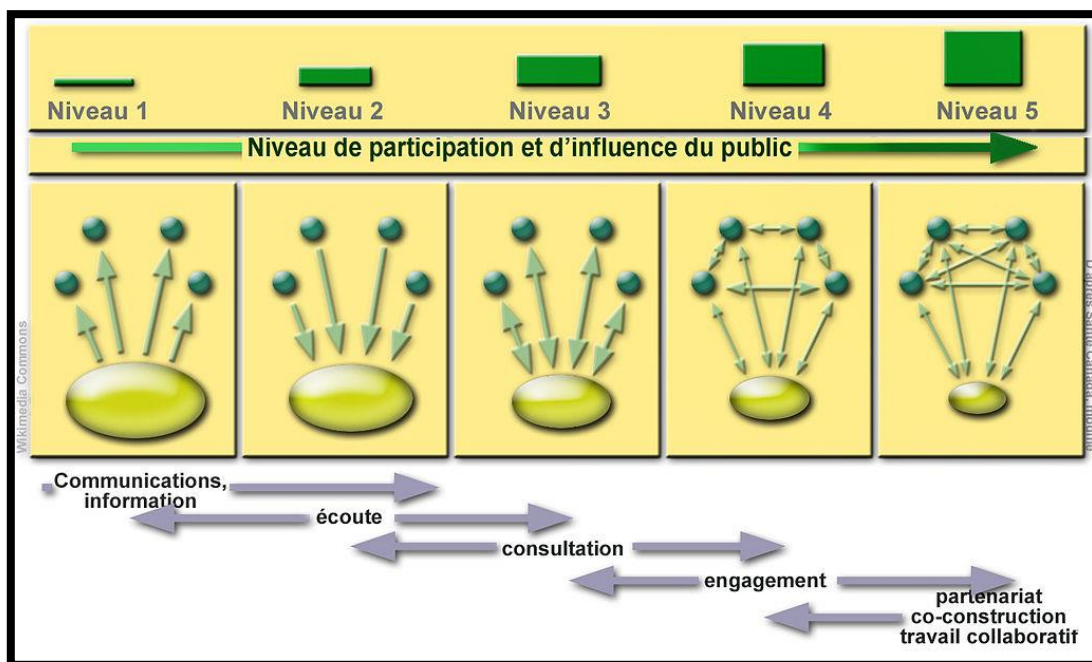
Niveau 1
Niveau 2
Niveau 3
Niveau 4
Niveau 5

Niveau de participation et d'influence du public

Wikimedia Commons

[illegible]

Communications, information
écoute
consultation
engagement
partenariat
co-construction
travail collaboratif